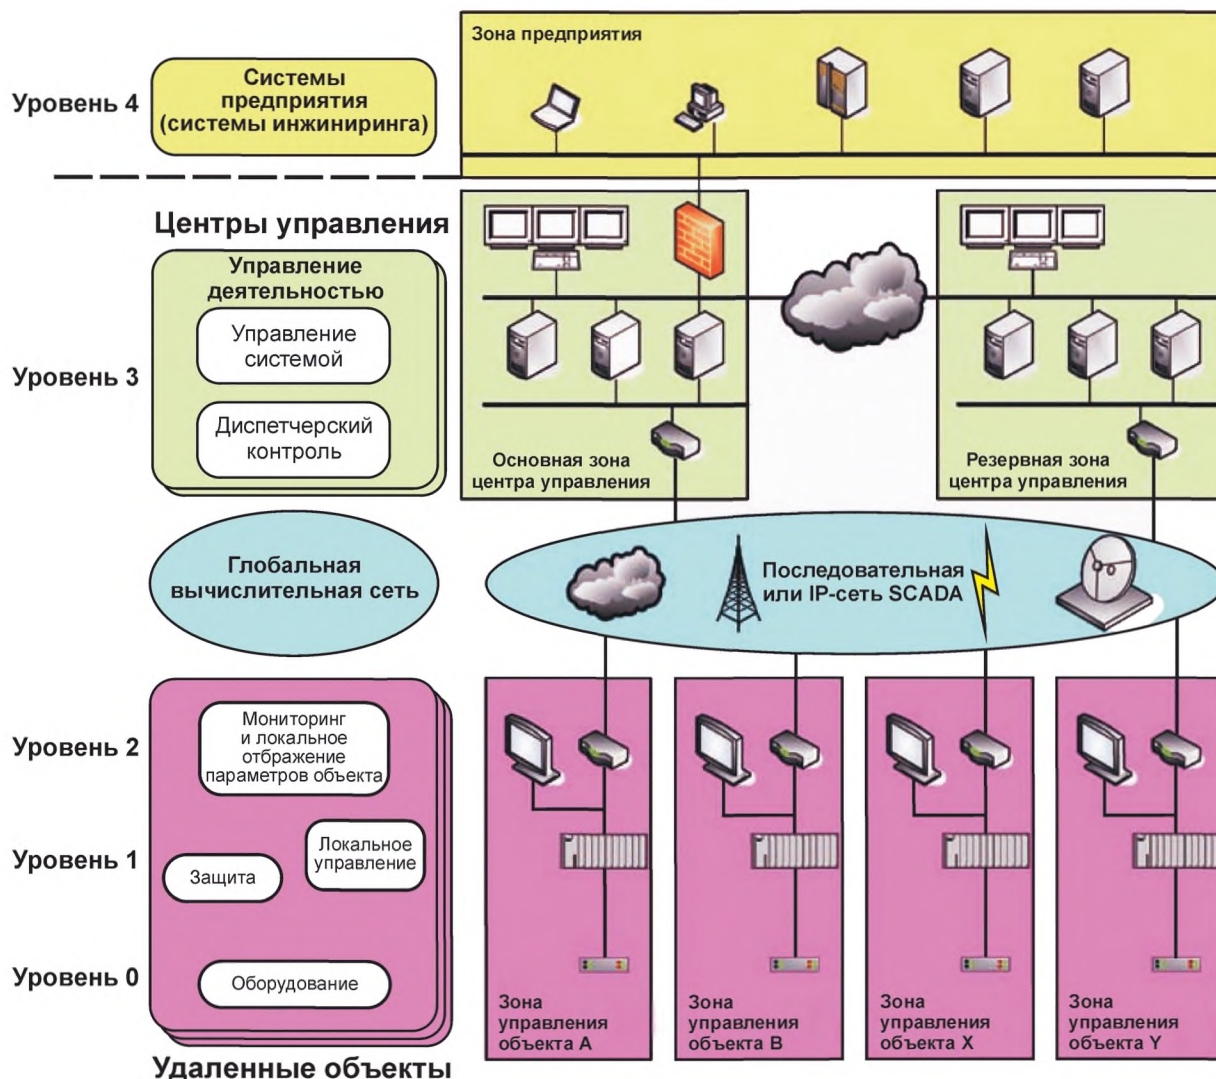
Уровень 4

Системы предприятия (системы инжиниринга)

Зона предприятия

Центры управления

Уровень 3

Управление деятельностью

Управление системой

Диспетчерский контроль

Основная зона центра управления

Резервная зона центра управления

Глобальная вычислительная сеть

Последовательная или IP-сеть SCADA

Уровень 2

Уровень 1

Уровень 0

Мониторинг и локальное отображение параметров объекта

Локальное управление

Защита

Оборудование

Удаленные объекты

Зона управления объекта A

Зона управления объекта B

Зона управления объекта X

Зона управления объекта Y